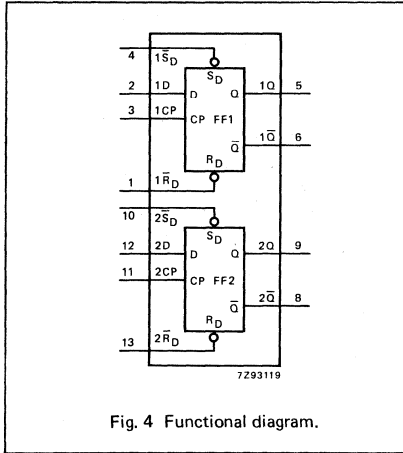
4 $1\bar{S}_D$
$S_D$
2 1D
D
Q
1Q 5
3 1CP
CP FF1
$\bar{Q}$
$1\bar{Q}$ 6
$R_D$
1 $1\bar{R}_D$
10 $2\bar{S}_D$
$S_D$
12 2D
D
Q
2Q 9
11 2CP
CP FF2
$\bar{Q}$
$2\bar{Q}$ 8
$R_D$
13 $2\bar{R}_D$
7Z93119

Fig. 4 Functional diagram.